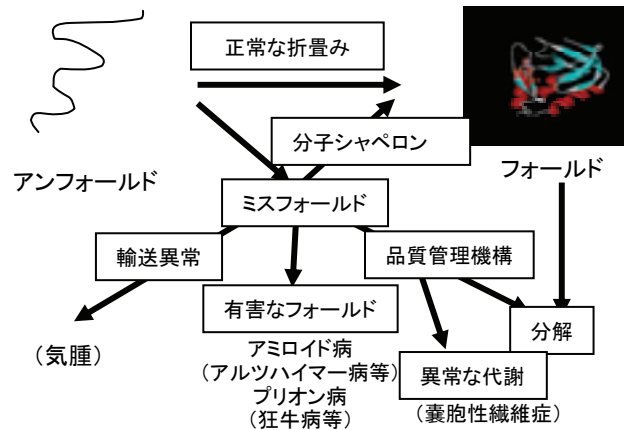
正常な折畳み

分子シャペロン

アンフォールド

フォールド

ミスフォールド

輸送異常

品質管理機構

有害なフォールド

分解

（気腫）

アミロイド病
（アルツハイマー病等）
プリオン病
（狂牛病等）

異常な代謝

（嚢胞性繊維症）